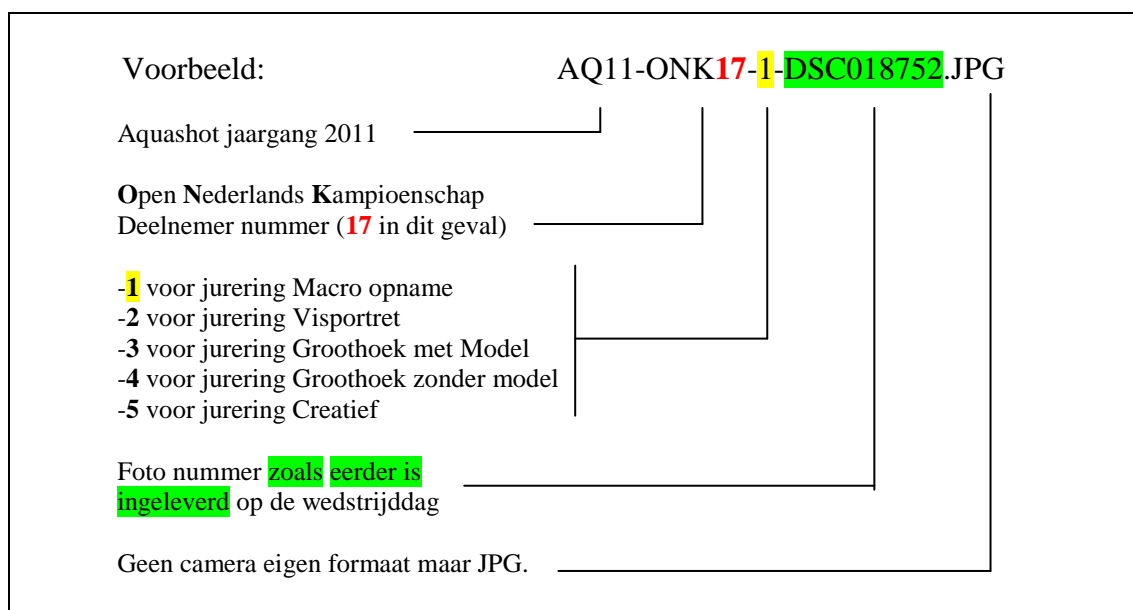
Voorbeeld: AQ11-ONK17-1-DSC018752.JPG

Aquashot jaargang 2011

Open Nederlands Kampioenschap
Deelnemer nummer (17 in dit geval)

-1 voor jurering Macro opname
-2 voor jurering Visportret
-3 voor jurering Groothoek met Model
-4 voor jurering Groothoek zonder model
-5 voor jurering Creatief

Foto nummer zoals eerder is ingeleverd op de wedstrijddag

Geen camera eigen formaat maar JPG.